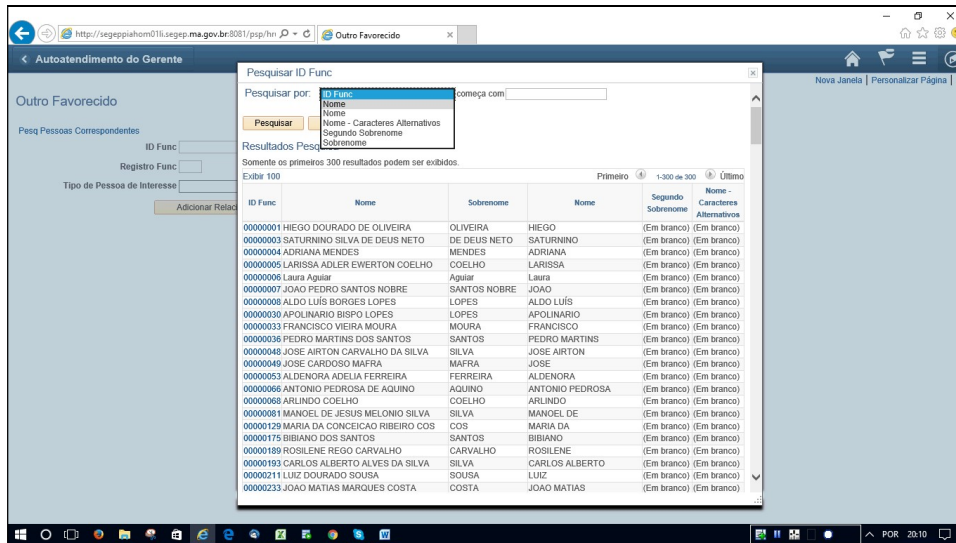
http://segeppiahom01li.segep.ma.gov.br:8081/psp/hr

Outro Favorecido

< Autoatendimento do Gerente

Nova Janela | Personalizar Página |

Outro Favorecido

Pesq Pessoas Correspondentes

ID Func

Registro Func

Tipo de Pessoa de Interesse

Adicionar Relac

Pesquisar ID Func

Pesquisar por: ID Func começa com

ID Func
Nome
Nome
Nome - Caracteres Alternativos
Segundo Sobrenome
Sobrenome

Pesquisar

Resultados Pesq

Somente os primeiros 300 resultados podem ser exibidos.

Exibir 100 Primeiro 1-300 de 300 Último

| ID Func | Nome | Sobrenome | Nome | Segundo Sobrenome | Nome - Caracteres Alternativos |
|---|---|---|---|---|---|
| 00000001 | HIEGO DOURADO DE OLIVEIRA | OLIVEIRA | HIEGO | (Em branco) | (Em branco) |
| 00000003 | SATURNINO SILVA DE DEUS NETO | DE DEUS NETO | SATURNINO | (Em branco) | (Em branco) |
| 00000004 | ADRIANA MENDES | MENDES | ADRIANA | (Em branco) | (Em branco) |
| 00000005 | LARISSA ADLER EWERTON COELHO | COELHO | LARISSA | (Em branco) | (Em branco) |
| 00000006 | Laura Aguiar | Aguiar | Laura | (Em branco) | (Em branco) |
| 00000007 | JOAO PEDRO SANTOS NOBRE | SANTOS NOBRE | JOAO | (Em branco) | (Em branco) |
| 00000008 | ALDO LUÍS BORGES LOPES | LOPES | ALDO LUÍS | (Em branco) | (Em branco) |
| 00000030 | APOLINARIO BISPO LOPES | LOPES | APOLINARIO | (Em branco) | (Em branco) |
| 00000033 | FRANCISCO VIEIRA MOURA | MOURA | FRANCISCO | (Em branco) | (Em branco) |
| 00000036 | PEDRO MARTINS DOS SANTOS | SANTOS | PEDRO MARTINS | (Em branco) | (Em branco) |
| 00000048 | JOSE AIRTON CARVALHO DA SILVA | SILVA | JOSE AIRTON | (Em branco) | (Em branco) |
| 00000049 | JOSE CARDOSO MAFRA | MAFRA | JOSE | (Em branco) | (Em branco) |
| 00000053 | ALDENORA ADELIA FERREIRA | FERREIRA | ALDENORA | (Em branco) | (Em branco) |
| 00000066 | ANTONIO PEDROSA DE AQUINO | AQUINO | ANTONIO PEDROSA | (Em branco) | (Em branco) |
| 00000068 | ARLINDO COELHO | COELHO | ARLINDO | (Em branco) | (Em branco) |
| 00000081 | MANOEL DE JESUS MELONIO SILVA | SILVA | MANOEL DE | (Em branco) | (Em branco) |
| 00000129 | MARIA DA CONCEICAO RIBEIRO COS | COS | MARIA DA | (Em branco) | (Em branco) |
| 00000175 | BIBIANO DOS SANTOS | SANTOS | BIBIANO | (Em branco) | (Em branco) |
| 00000189 | ROSILENE REGO CARVALHO | CARVALHO | ROSILENE | (Em branco) | (Em branco) |
| 00000193 | CARLOS ALBERTO ALVES DA SILVA | SILVA | CARLOS ALBERTO | (Em branco) | (Em branco) |
| 00000211 | LUIZ DOURADO SOUSA | SOUSA | LUIZ | (Em branco) | (Em branco) |
| 00000233 | JOAO MATIAS MARQUES COSTA | COSTA | JOAO MATIAS | (Em branco) | (Em branco) |

POR 20:10